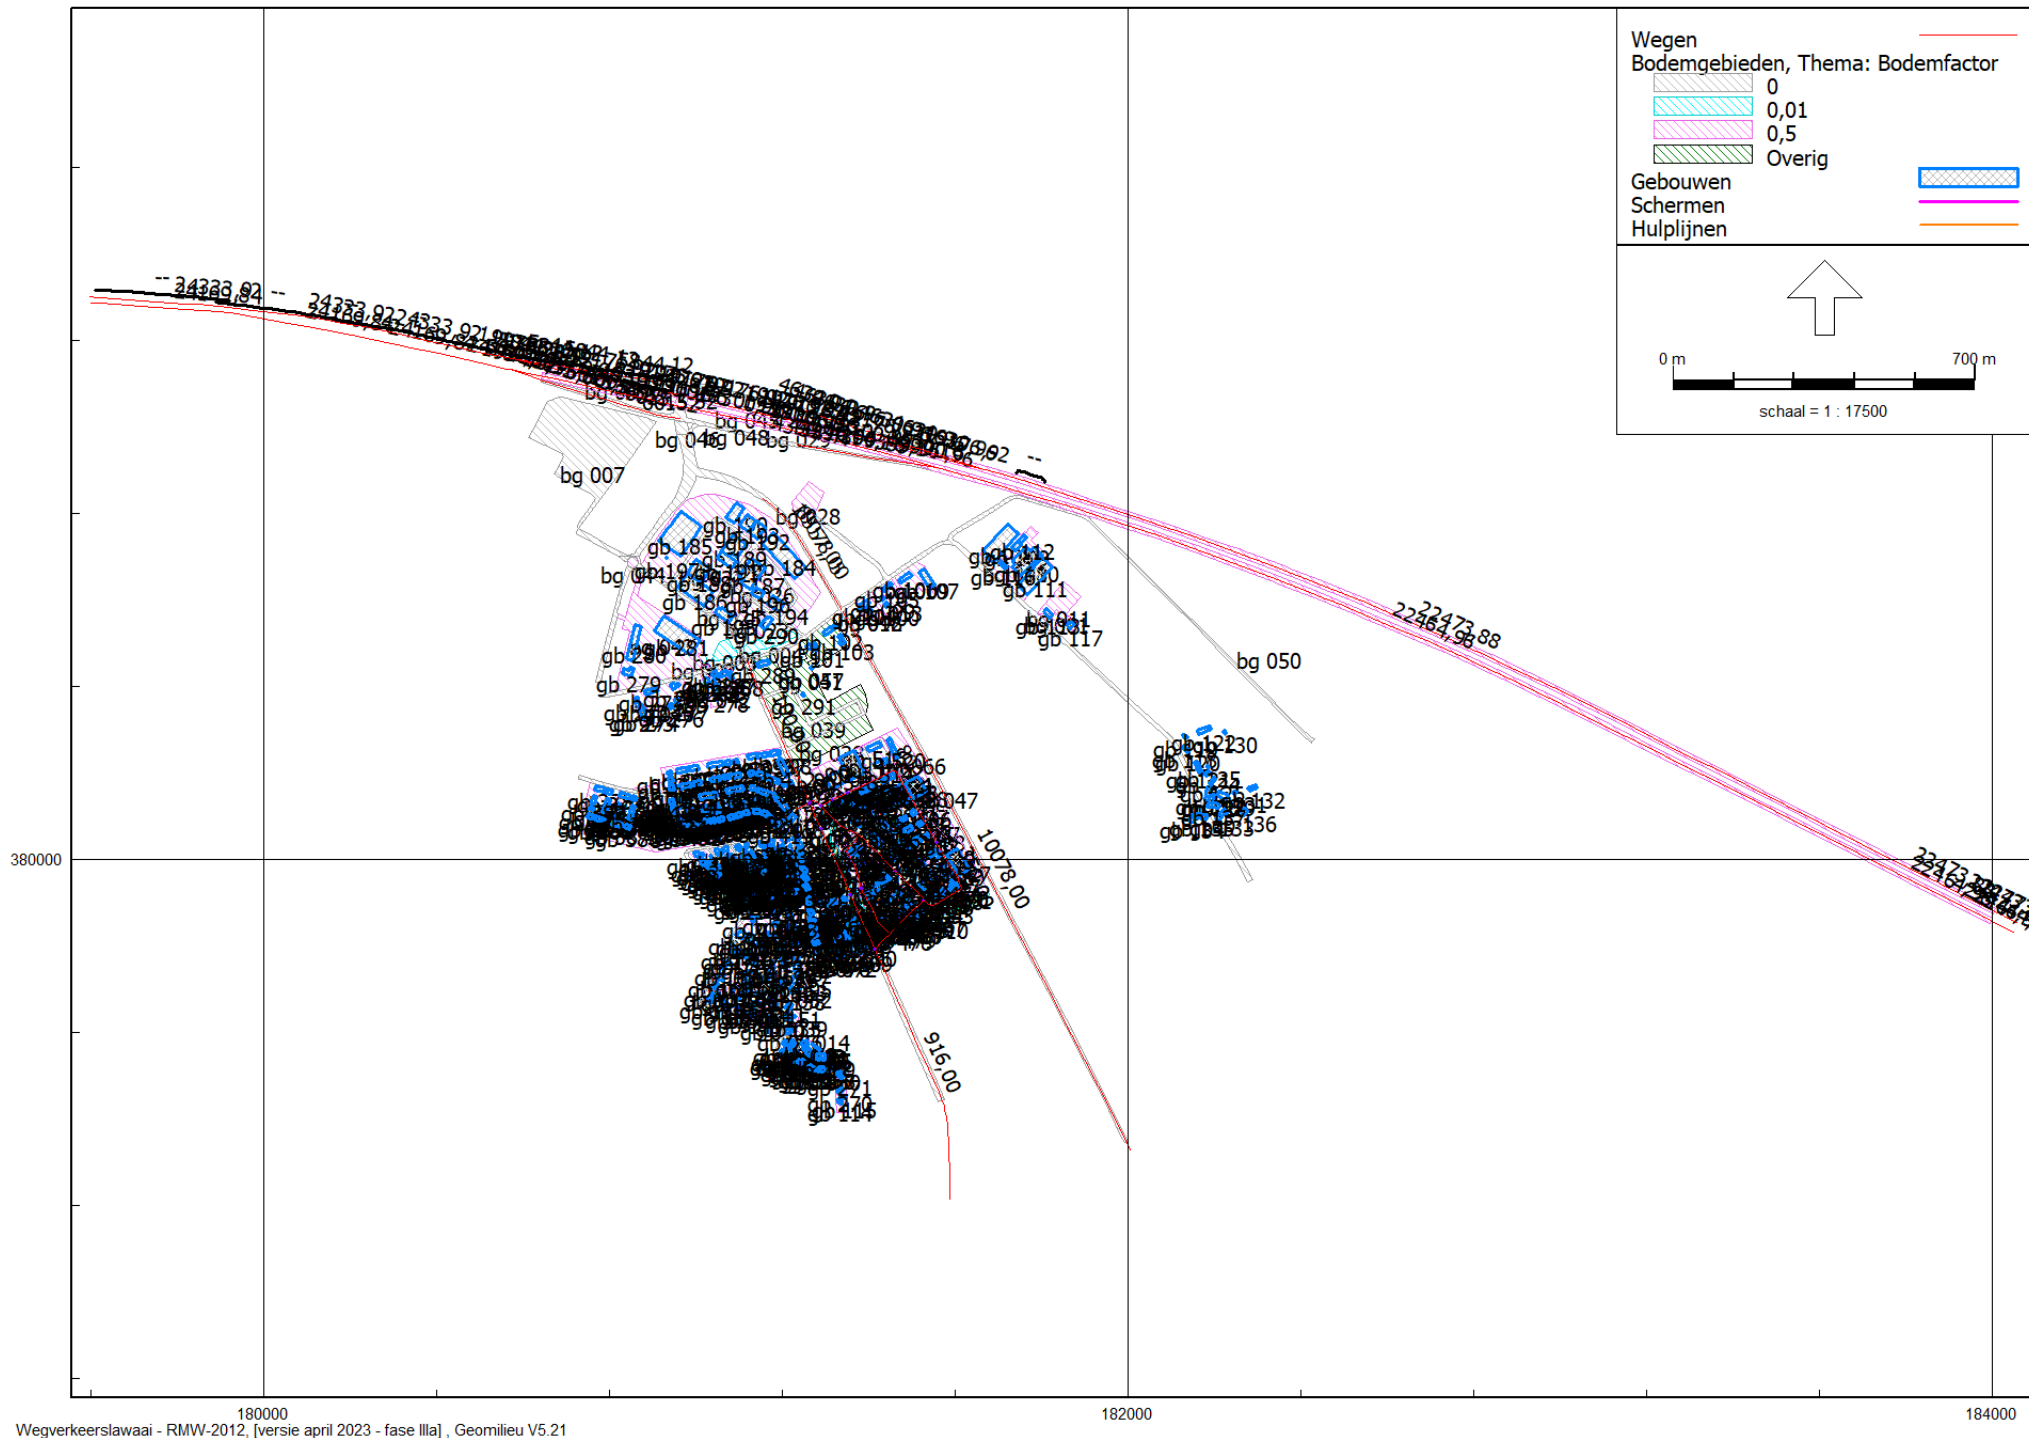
Wegen
Bodemgebieden, Thema: Bodemfactor
0
0,01
0,5
Overig
Gebouwen
Schermen
Hulplijnen

0 m
700 m
schaal = 1 : 17500

24333,92
24333,92
bg 046
bg 048
bg 007
bg 028
gb 185
gb 184
gb 111
gb 117
gb 279
gb 291
bg 039
bg 050
22473,88
22464,98
gb 230
gb 132
gb 136
047
10078,00
916,00
gb 114

380000
180000
182000
184000
Wegverkeerslawaai - RMW-2012, [versie april 2023 - fase IIIa] , Geomilieu V5.21